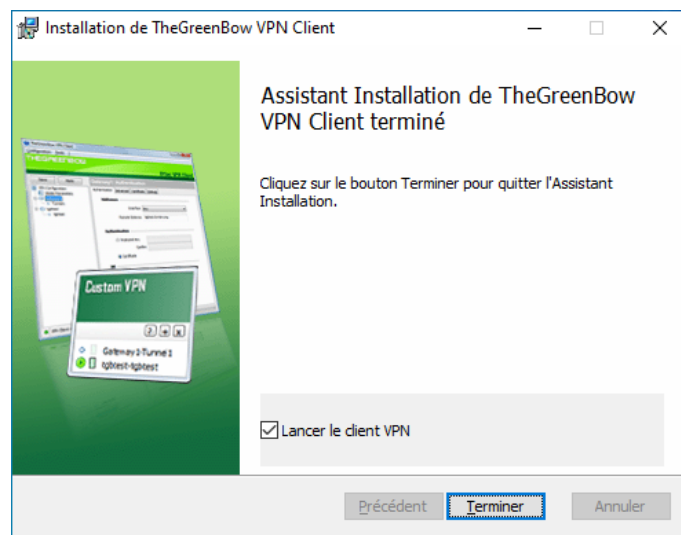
Installation de TheGreenBow VPN Client

Assistant Installation de TheGreenBow VPN Client terminé

Cliquez sur le bouton Terminer pour quitter l'Assistant Installation.

THEGREENBOW

Custom VPN

Gateway1-Tunnel1
tgbtest-tgbtest

Lancer le client VPN

Précédent
Terminer
Annuler